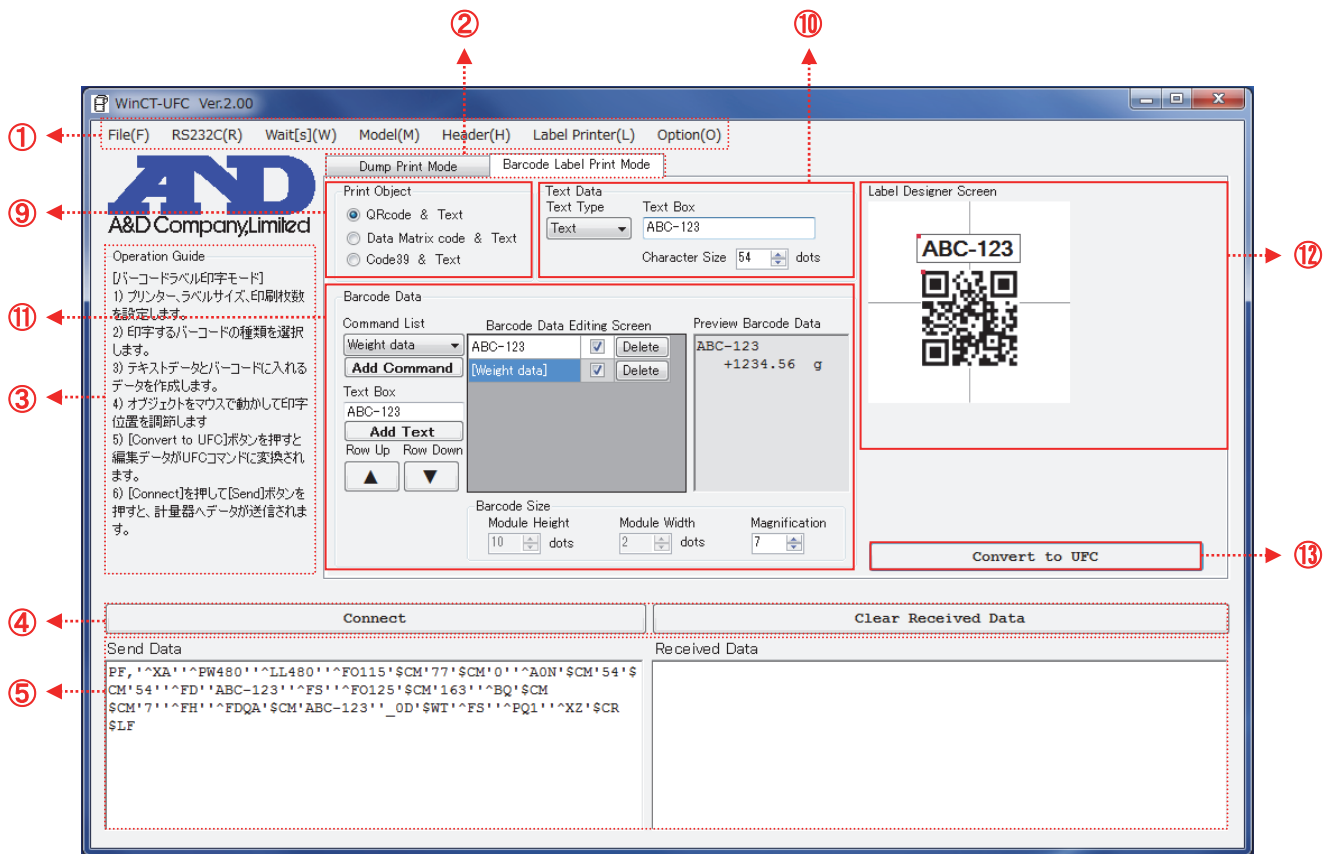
②
⑩
WinCT-UFC Ver.2.00
①
File(F) RS232C(R) Wait[s](W) Model(M) Header(H) Label Printer(L) Option(O)
Dump Print Mode
Barcode Label Print Mode
A&D
A&D Company, Limited
⑨
Print Object
QRcode & Text
Data Matrix code & Text
Code39 & Text
Text Data
Text Type
Text
Text Box
ABC-123
Character Size 54 dots
Label Designer Screen
ABC-123
⑫
Operation Guide
[バーコードラベル印字モード]
1) プリンター、ラベルサイズ、印刷枚数を設定します。
2) 印字するバーコードの種類を選択します。
3) テキストデータとバーコードに入れるデータを作成します。
4) オブジェクトをマウスで動かして印字位置を調節します
5) [Convert to UFC]ボタンを押すと編集データがUFCコマンドに変換されます。
6) [Connect]を押して[Send]ボタンを押すと、計量器へデータが送信されます。
⑪
③
Barcode Data
Command List
Weight data
Add Command
Text Box
ABC-123
Add Text
Row Up Row Down
Barcode Data Editing Screen
ABC-123 Delete
[Weight data] Delete
Preview Barcode Data
ABC-123
+1234.56 g
Barcode Size
Module Height 10 dots
Module Width 2 dots
Magnification 7
Convert to UFC
⑬
④
Connect
Clear Received Data
Send Data
⑤
PF,'^XA''^PW480''^LL480''^FO115'$CM'77'$CM'0''^A0N'$CM'54'$CM'54''^FD''ABC-123''^FS''^FO125'$CM'163''^BQ'$CM$CM'7''^FH''^FDQA'$CM'ABC-123''_0D'$WT'^FS''^PQ1''^XZ'$CR$LF
Received Data